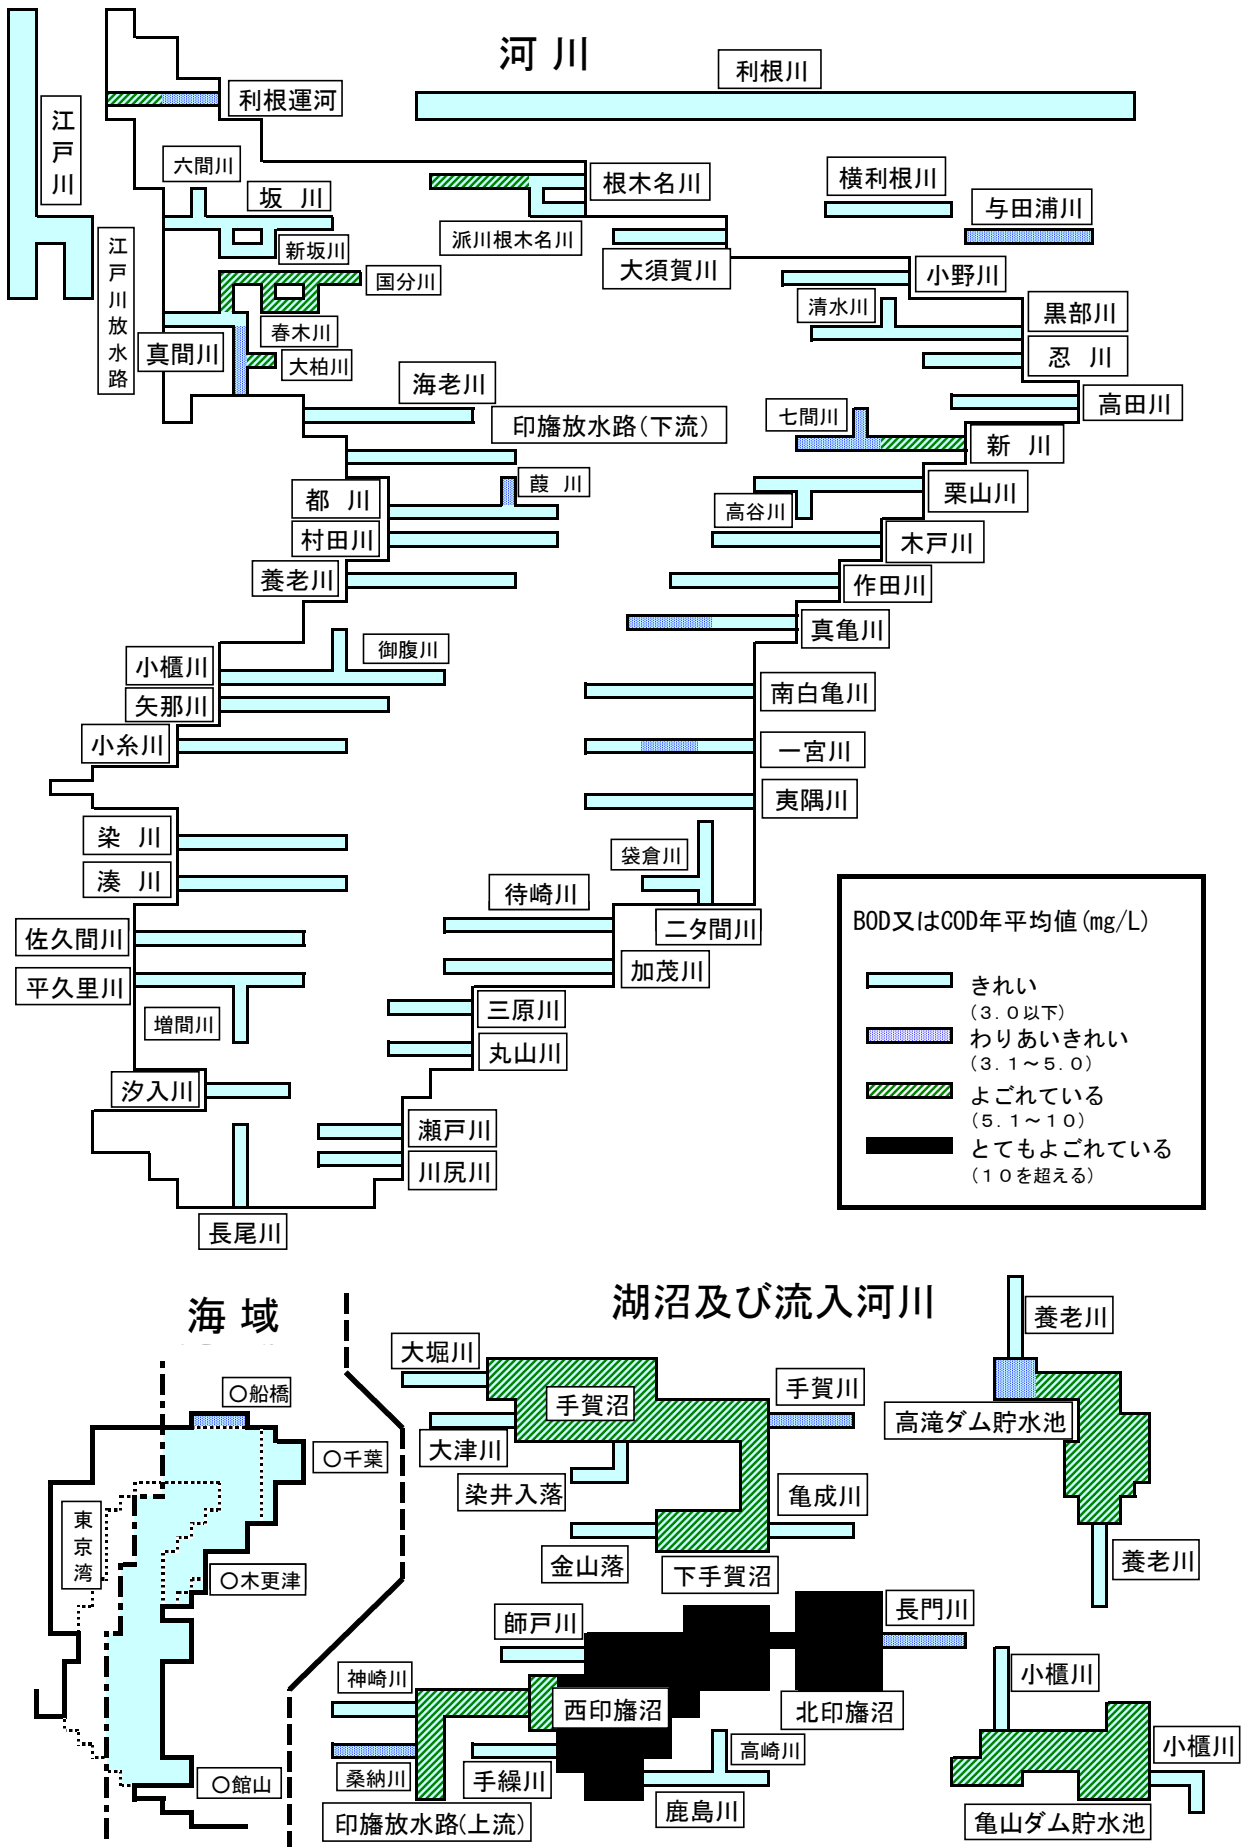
河 川

利根川
利根運河
江戸川
六間川
坂 川
根木名川
横利根川
与田浦川
派川根木名川
新坂川
江戸川放水路
国分川
大須賀川
小野川
清水川
黒部川
春木川
真間川
大柏川
忍 川
海老川
高田川
印旛放水路(下流)
七間川
新 川
葭 川
都 川
栗山川
高谷川
村田川
木戸川
養老川
作田川
真亀川
御腹川
小櫃川
南白亀川
矢那川
小糸川
一宮川
夷隅川
染 川
湊 川
袋倉川
待崎川
二タ間川
佐久間川
加茂川
平久里川
三原川
増間川
丸山川
汐入川
瀬戸川
川尻川
長尾川

BOD又はCOD年平均値(mg/L)
きれい
(3.0以下)
わりあいきれい
(3.1~5.0)
よごれている
(5.1~10)
とてもよごれている
(10を超える)

海 域
○船橋
○千葉
東京湾
○木更津
○館山

湖沼及び流入河川
養老川
大堀川
手賀沼
手賀川
高滝ダム貯水池
大津川
染井入落
亀成川
養老川
金山落
下手賀沼
師戸川
長門川
神崎川
西印旛沼
北印旛沼
小櫃川
小櫃川
高崎川
桑納川
手繰川
鹿島川
印旛放水路(上流)
亀山ダム貯水池